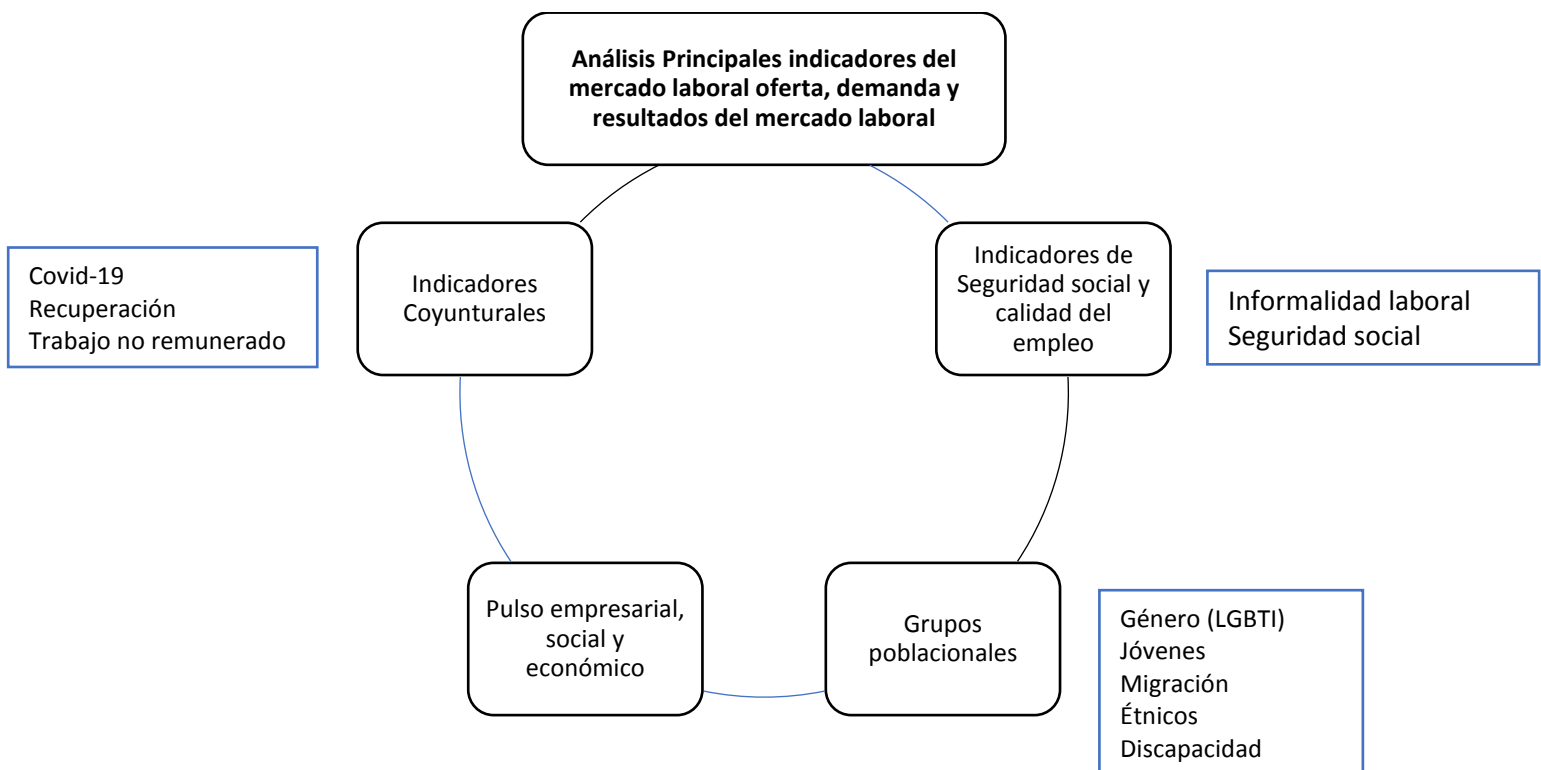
**Análisis Principales indicadores del mercado laboral oferta, demanda y resultados del mercado laboral**

Covid-19
Recuperación
Trabajo no remunerado

Indicadores Coyunturales

Indicadores de Seguridad social y calidad del empleo

Informalidad laboral
Seguridad social

Pulso empresarial, social y económico

Grupos poblacionales

Género (LGBTI)
Jóvenes
Migración
Étnicos
Discapacidad